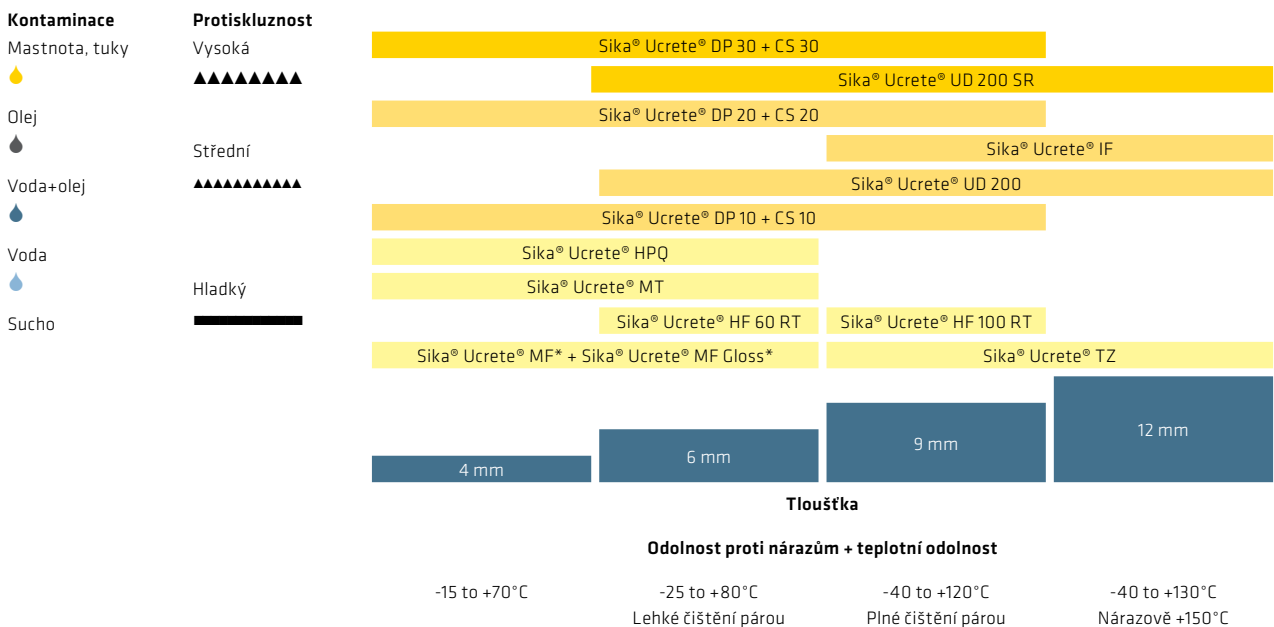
Kontaminace
Mastnota, tuky
Olej
Voda+olej
Voda
Sucho

Protiskluznost
Vysoká
▲▲▲▲▲▲▲▲
Střední
▲▲▲▲▲▲▲▲▲▲▲
Hladký

Sika® Ucrete® DP 30 + CS 30
Sika® Ucrete® UD 200 SR
Sika® Ucrete® DP 20 + CS 20
Sika® Ucrete® IF
Sika® Ucrete® UD 200
Sika® Ucrete® DP 10 + CS 10
Sika® Ucrete® HPQ
Sika® Ucrete® MT
Sika® Ucrete® HF 60 RT
Sika® Ucrete® HF 100 RT
Sika® Ucrete® MF* + Sika® Ucrete® MF Gloss*
Sika® Ucrete® TZ

4 mm
6 mm
9 mm
12 mm

Tloušťka

Odolnost proti nárazům + teplotní odolnost

-15 to +70°C

-25 to +80°C
Lehké čištění párou

-40 to +120°C
Plné čištění párou

-40 to +130°C
Nárazově +150°C